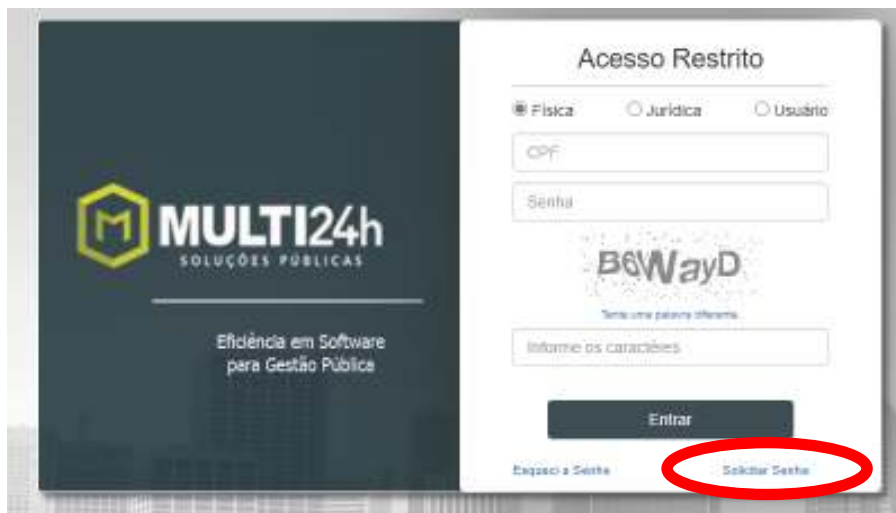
M MULTI24h
SOLUÇÕES PÚBLICAS

Eficiência em Software para Gestão Pública

Acesso Restrito

Física Jurídica Usuário

CPF

Senha

B6WayD

Tente uma palavra diferente

Informe os caracteres

Entrar

Esqueci a Senha

Solicitar Senha